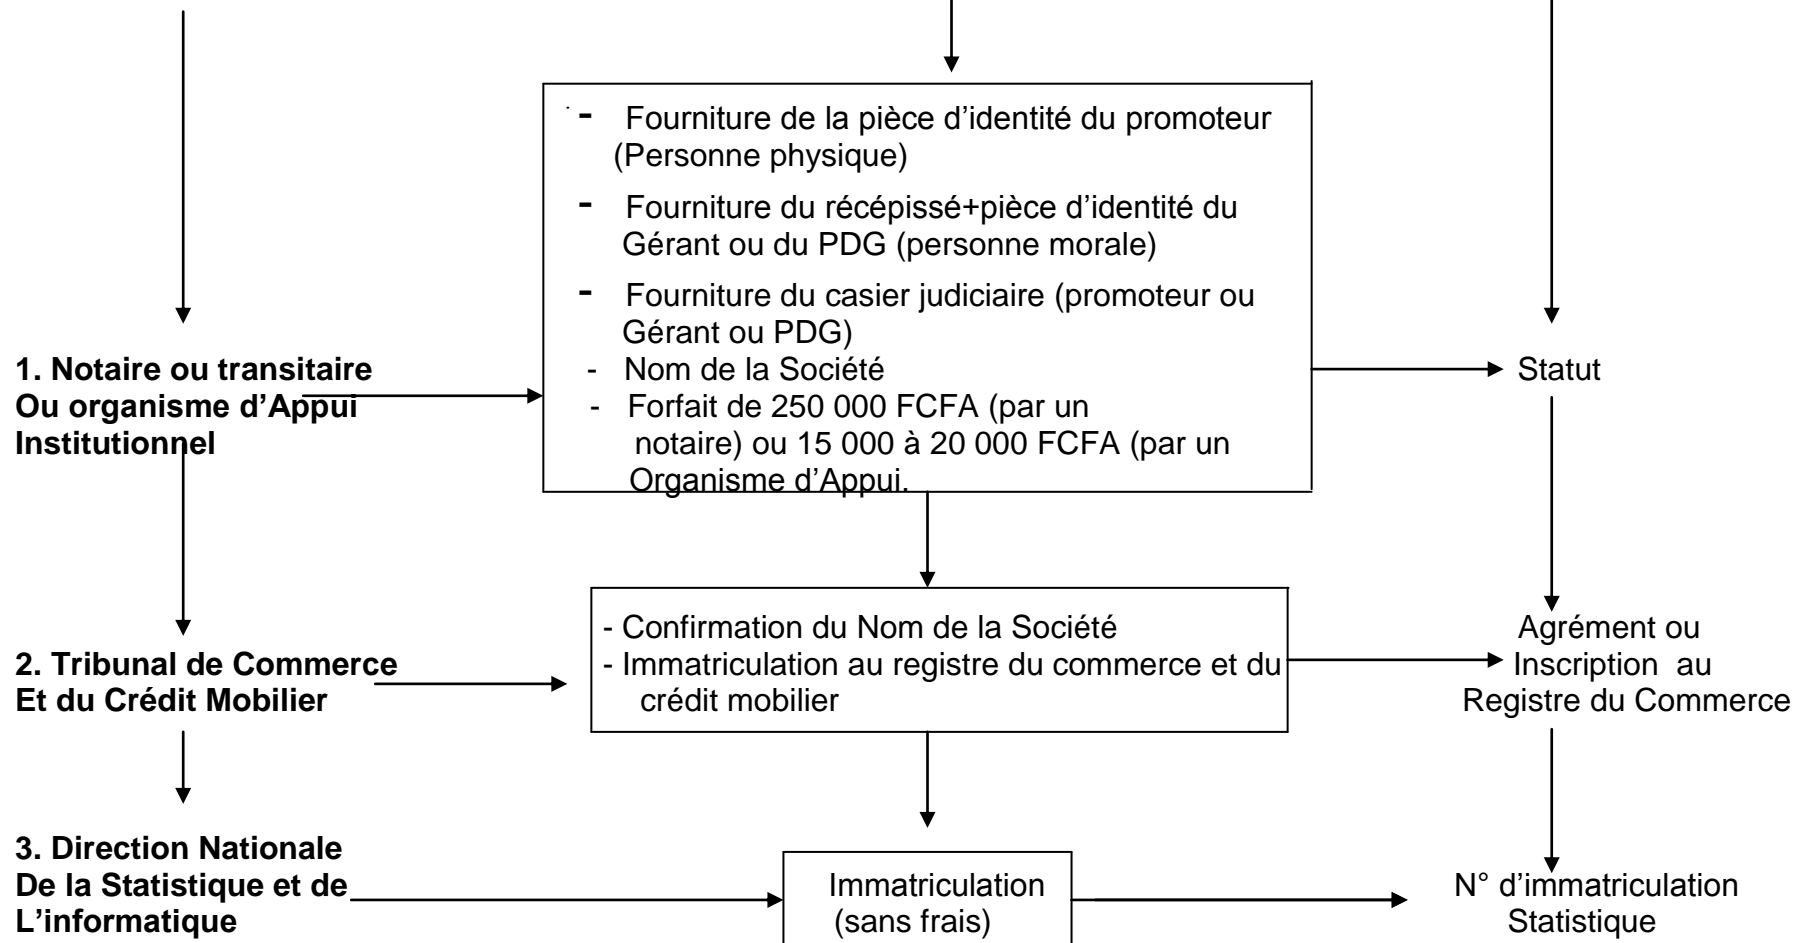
- Fourniture de la pièce d'identité du promoteur (Personne physique)
- Fourniture du récépissé+pièce d'identité du Gérant ou du PDG (personne morale)
- Fourniture du casier judiciaire (promoteur ou Gérant ou PDG)
- Nom de la Société
- Forfait de 250 000 FCFA (par un notaire) ou 15 000 à 20 000 FCFA (par un Organisme d'Appui.

**1. Notaire ou transitaire Ou organisme d'Appui Institutionnel**

Statut

- Confirmation du Nom de la Société
- Immatriculation au registre du commerce et du crédit mobilier

**2. Tribunal de Commerce Et du Crédit Mobilier**

Agrément ou Inscription au Registre du Commerce

**3. Direction Nationale De la Statistique et de L'informatique**

Immatriculation (sans frais)

N° d'immatriculation Statistique